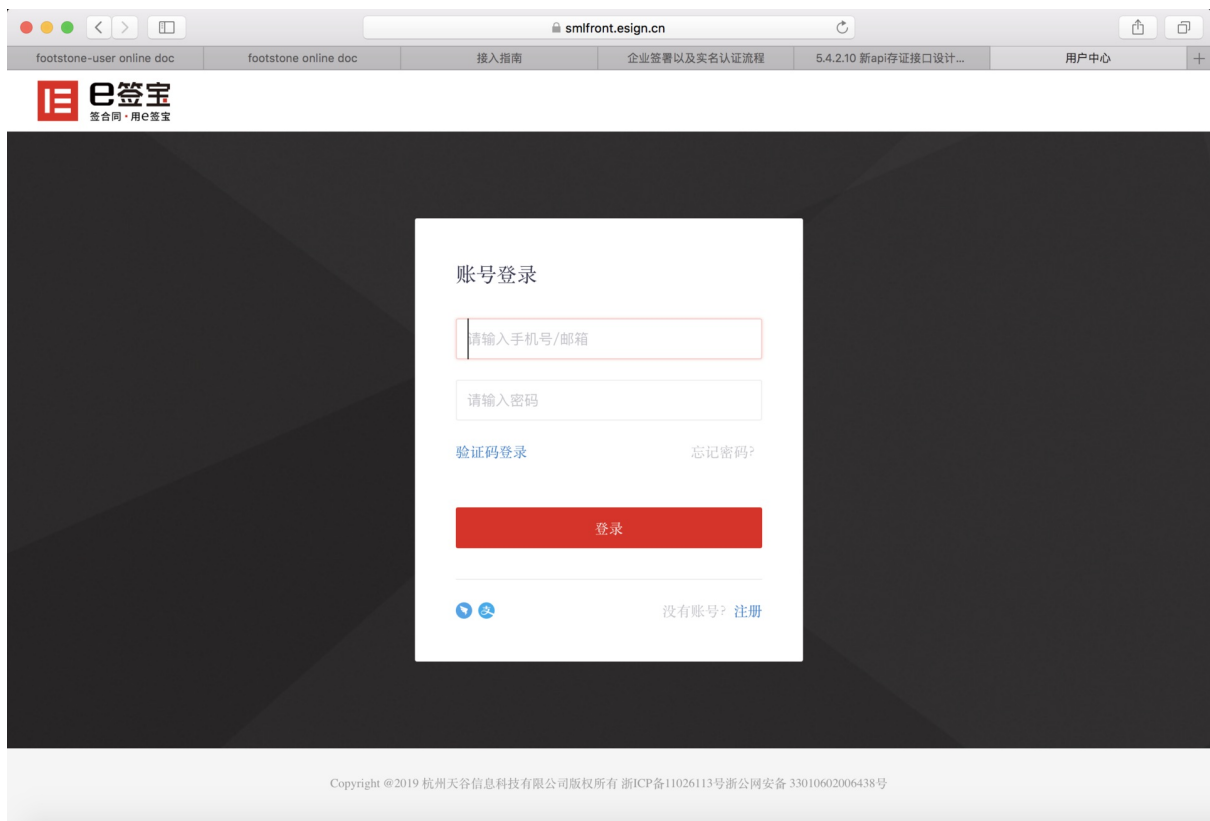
smlfront.esign.cn

footstone-user online doc | footstone online doc | 接入指南 | 企业签署以及实名认证流程 | 5.4.2.10 新api存证接口设计... | 用户中心

e签宝
签合同·用e签宝

账号登录

请输入手机号/邮箱

请输入密码

验证码登录

忘记密码?

登录

没有账号? 注册

Copyright @2019 杭州天谷信息科技有限公司版权所有 浙ICP备11026113号浙公网安备 33010602006438号